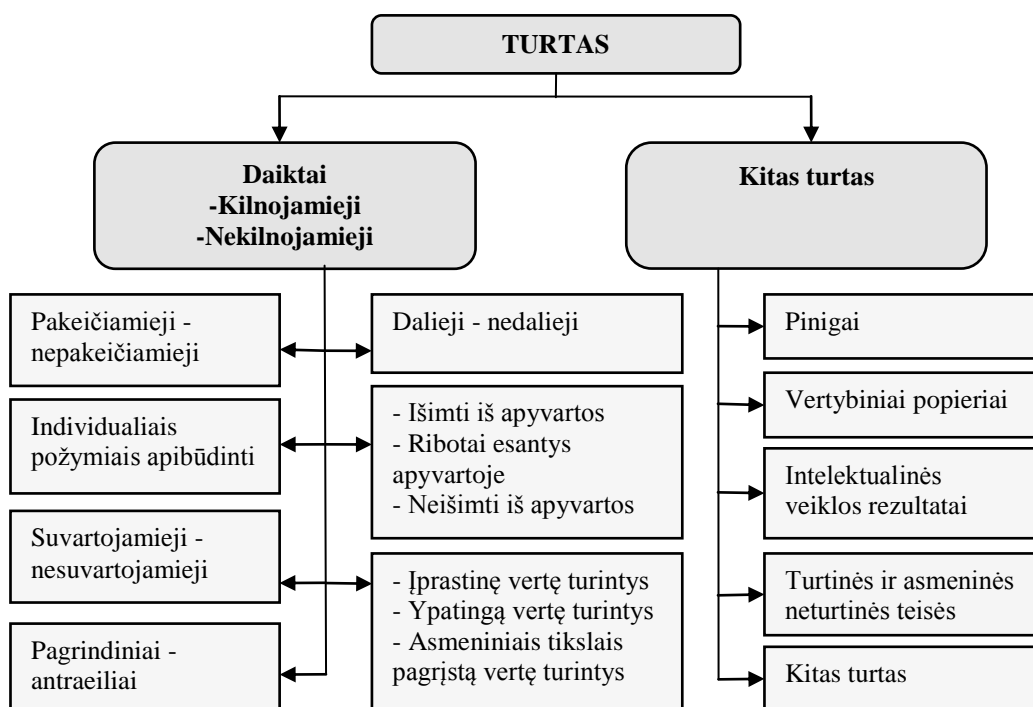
TURTAS

Daiktai
-Kilnojamieji
-Nekilnojamieji

Kitas turtas

Pakeičiamieji - nepakeičiamieji

Dalieji - nedalieji

Individualiais požymiais apibūdinti

- Išimti iš apyvartos
- Ribotai esantys apyvartoje
- Neišimti iš apyvartos

Suvartojamieji - nesuvartojamieji

- Įprastinę vertę turintys
- Ypatingą vertę turintys
- Asmeniniais tikslais pagrįstą vertę turintys

Pagrindiniai - antraeiliai

Pinigai

Vertybiniai popieriai

Intelektualinės veiklos rezultatai

Turtinės ir asmeninės neturtinės teisės

Kitas turtas